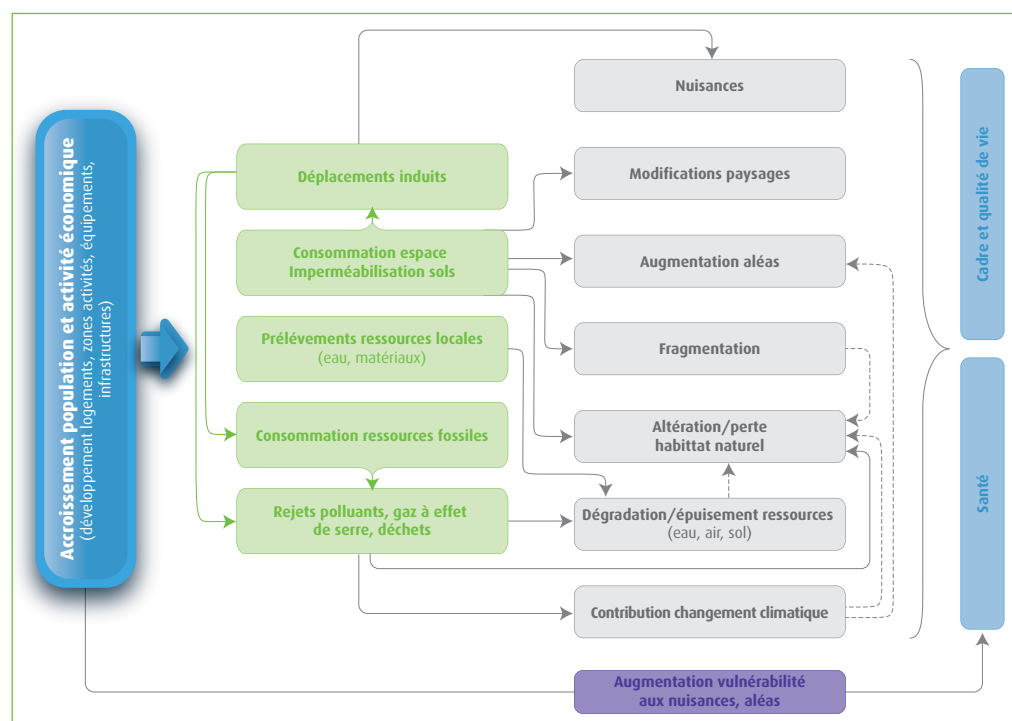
Accroissement population et activité économique
(développement logements, zones activités, équipements, infrastructures)

Déplacements induits

Consommation espace
Imperméabilisation sols

Prélévements ressources locales
(eau, matériaux)

Consommation ressources fossiles

Rejets polluants, gaz à effet de serre, déchets

Nuisances

Modifications paysages

Augmentation aléas

Fragmentation

Altération/perte habitat naturel

Dégradation/épuisement ressources
(eau, air, sol)

Contribution changement climatique

Cadre et qualité de vie

Santé

Augmentation vulnérabilité aux nuisances, aléas